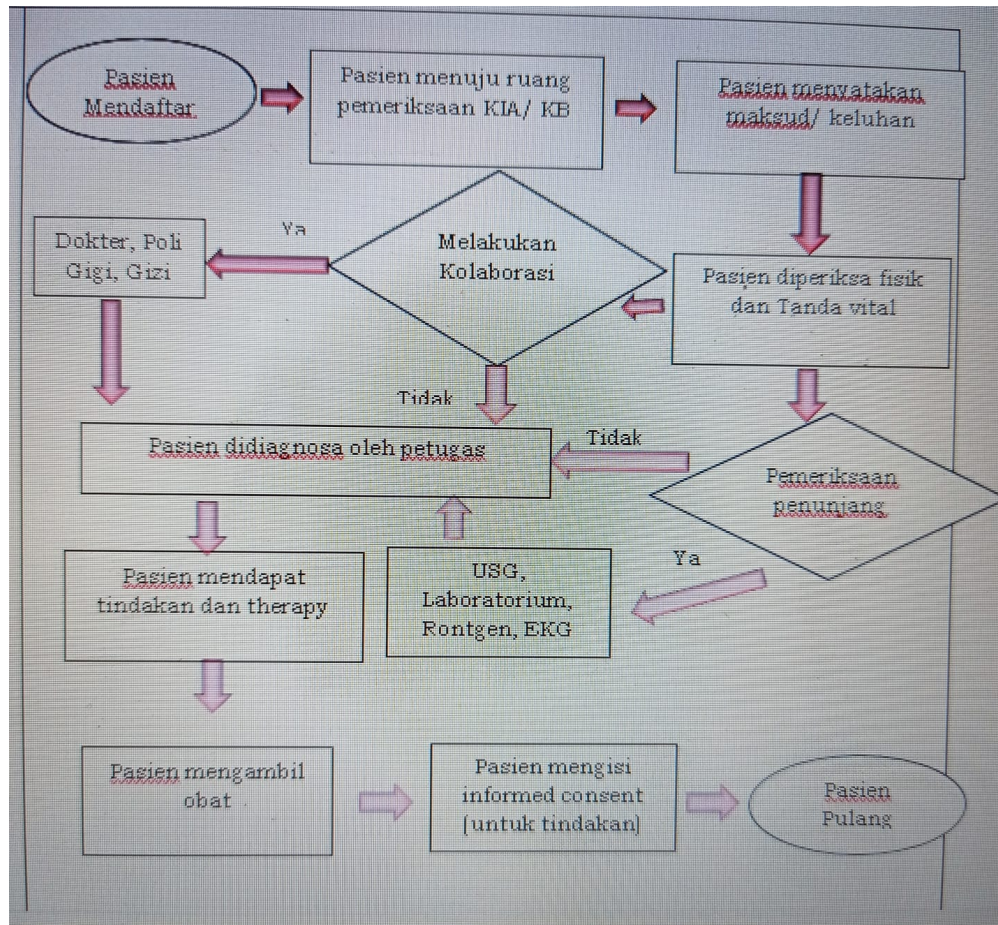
Pasien Mendaftar

Pasien menuju ruang pemeriksaan KIA/ KB

Pasien menyatakan maksud/ keluhan

Pasien diperiksa fisik dan Tanda vital

Melakukan Kolaborasi

Ya

Dokter, Poli Gigi, Gizi

Tidak

Pasien didiagnosa oleh petugas

Tidak

Pemeriksaan penunjang

Ya

USG, Laboratorium, Rontgen, EKG

Pasien mendapat tindakan dan therapy

Pasien mengambil obat

Pasien mengisi informed consent (untuk tindakan)

Pasien Pulang